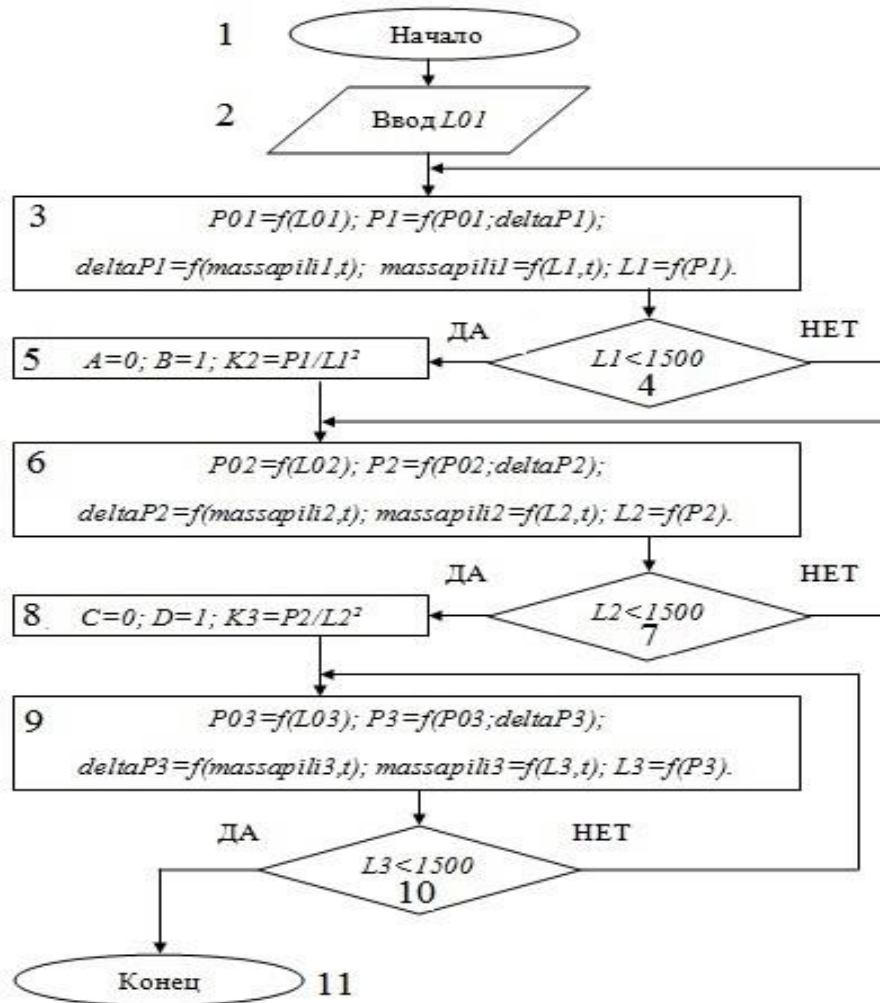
1 Начало

2 Ввод $L01$

3 $P01=f(L01)$; $P1=f(P01;deltaP1)$;
$deltaP1=f(massapili1,t)$; $massapili1=f(L1,t)$; $L1=f(P1)$.

ДА

НЕТ

5 $A=0$; $B=1$; $K2=P1/L1^2$

$L1<1500$
4

6 $P02=f(L02)$; $P2=f(P02;deltaP2)$;
$deltaP2=f(massapili2,t)$; $massapili2=f(L2,t)$; $L2=f(P2)$.

ДА

НЕТ

8 $C=0$; $D=1$; $K3=P2/L2^2$

$L2<1500$
7

9 $P03=f(L03)$; $P3=f(P03;deltaP3)$;
$deltaP3=f(massapili3,t)$; $massapili3=f(L3,t)$; $L3=f(P3)$.

ДА

НЕТ

$L3<1500$
10

Конец 11